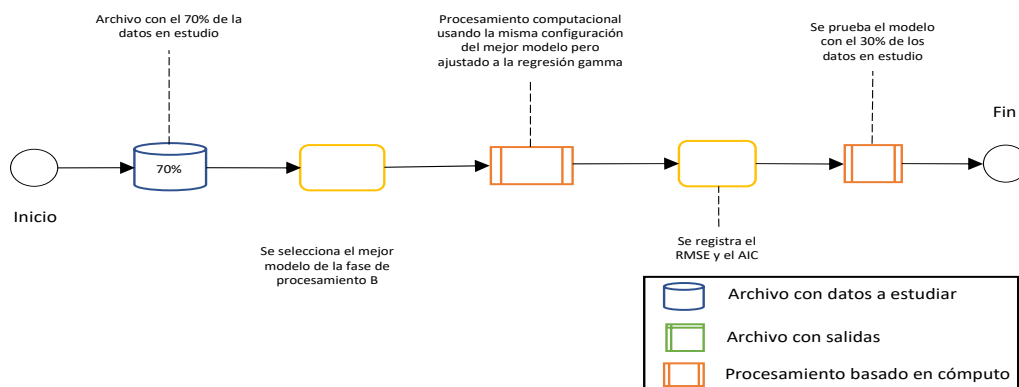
Archivo con el 70% de la datos en estudio

Procesamiento computacional usando la misma configuración del mejor modelo pero ajustado a la regresión gamma

Se prueba el modelo con el 30% de los datos en estudio

Fin

70%

Inicio

Se selecciona el mejor modelo de la fase de procesamiento B

Se registra el RMSE y el AIC

Archivo con datos a estudiar

Archivo con salidas

Procesamiento basado en cómputo